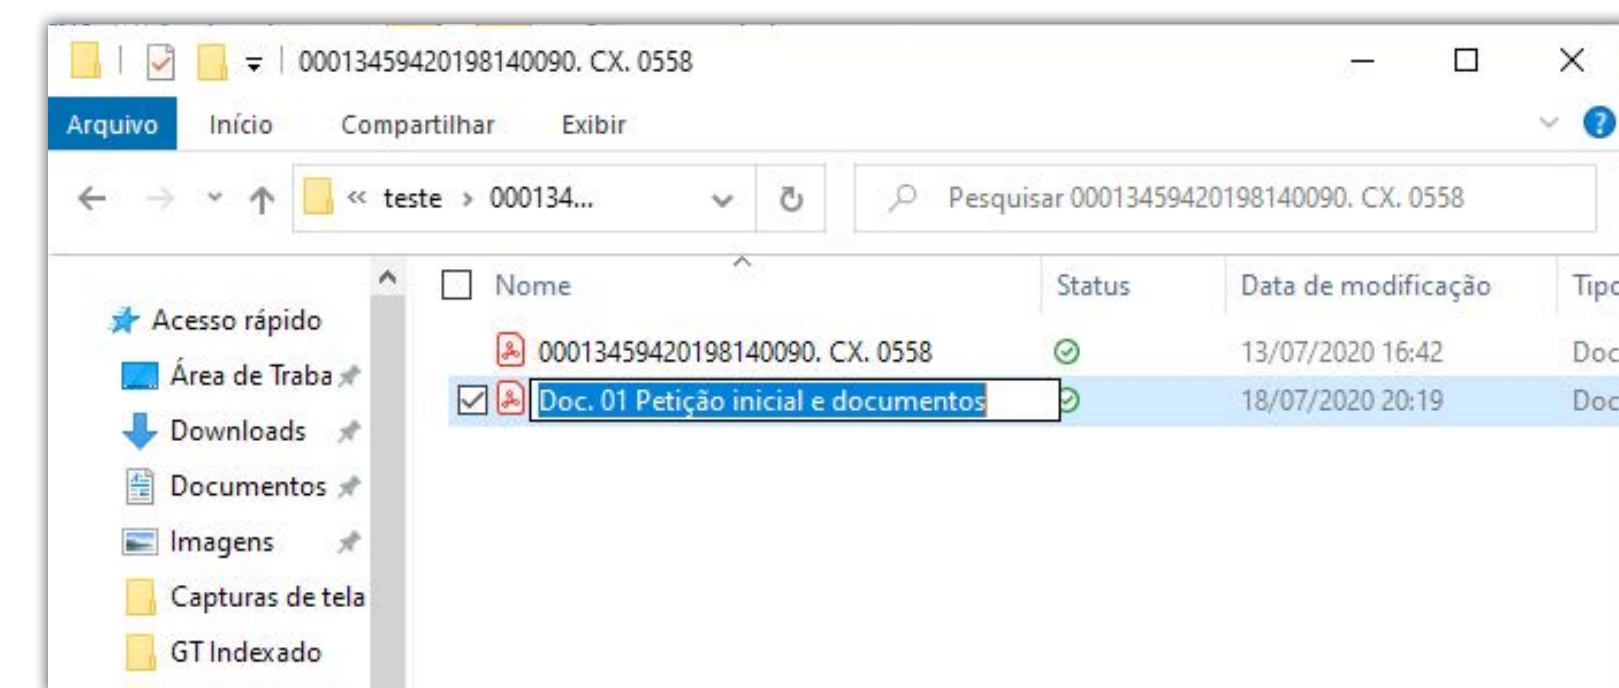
00013459420198140090. CX. 0558

Arquivo Início Compartilhar Exibir

« teste › 000134...

Pesquisar 00013459420198140090. CX. 0558

Acesso rápido
Área de Traba
Downloads
Documentos
Imagens
Capturas de tela
GT Indexado

| Nome | Status | Data de modificação | Tipo |
|---|---|---|---|
| 00013459420198140090. CX. 0558 | | 13/07/2020 16:42 | Doc |
| Doc. 01 Petição inicial e documentos | | 18/07/2020 20:19 | Doc |